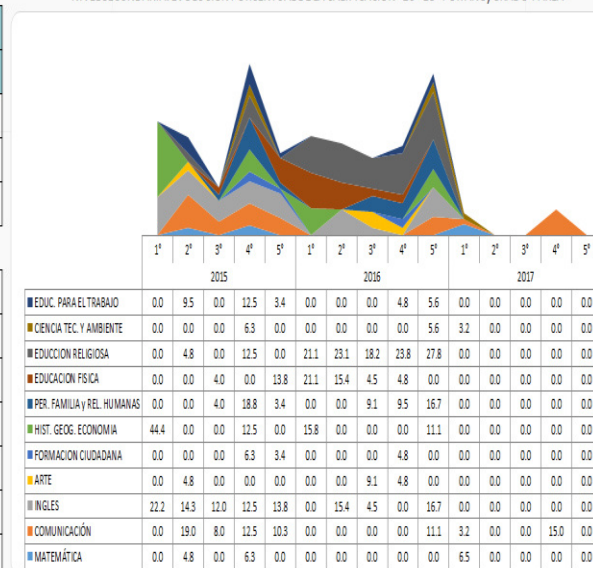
| | 1° | 2° | 3° | 4° | 5° | 1° | 2° | 3° | 4° | 5° | 1° | 2° | 3° | 4° | 5° |
|---|---|---|---|---|---|---|---|---|---|---|---|---|---|---|---|
| | 2015 | | | | | 2016 | | | | | 2017 | | | | |
| EDUC. PARA EL TRABAJO | 0.0 | 9.5 | 0.0 | 12.5 | 3.4 | 0.0 | 0.0 | 0.0 | 4.8 | 5.6 | 0.0 | 0.0 | 0.0 | 0.0 | 0.0 |
| CIENCIA TEC. Y AMBIENTE | 0.0 | 0.0 | 0.0 | 6.3 | 0.0 | 0.0 | 0.0 | 0.0 | 0.0 | 5.6 | 3.2 | 0.0 | 0.0 | 0.0 | 0.0 |
| EDUCCION RELIGIOSA | 0.0 | 4.8 | 0.0 | 12.5 | 0.0 | 21.1 | 23.1 | 18.2 | 23.8 | 27.8 | 0.0 | 0.0 | 0.0 | 0.0 | 0.0 |
| EDUCACION FISICA | 0.0 | 0.0 | 4.0 | 0.0 | 13.8 | 21.1 | 15.4 | 4.5 | 4.8 | 0.0 | 0.0 | 0.0 | 0.0 | 0.0 | 0.0 |
| PER. FAMILIA y REL. HUMANAS | 0.0 | 0.0 | 4.0 | 18.8 | 3.4 | 0.0 | 0.0 | 9.1 | 9.5 | 16.7 | 0.0 | 0.0 | 0.0 | 0.0 | 0.0 |
| HIST. GEOG. ECONOMIA | 44.4 | 0.0 | 0.0 | 12.5 | 0.0 | 15.8 | 0.0 | 0.0 | 0.0 | 11.1 | 0.0 | 0.0 | 0.0 | 0.0 | 0.0 |
| FORMACION CIUDADANA | 0.0 | 0.0 | 0.0 | 6.3 | 3.4 | 0.0 | 0.0 | 0.0 | 4.8 | 0.0 | 0.0 | 0.0 | 0.0 | 0.0 | 0.0 |
| ARTE | 0.0 | 4.8 | 0.0 | 0.0 | 0.0 | 0.0 | 0.0 | 9.1 | 4.8 | 0.0 | 0.0 | 0.0 | 0.0 | 0.0 | 0.0 |
| INGLES | 22.2 | 14.3 | 12.0 | 12.5 | 13.8 | 0.0 | 15.4 | 4.5 | 0.0 | 16.7 | 0.0 | 0.0 | 0.0 | 0.0 | 0.0 |
| COMUNICACIÓN | 0.0 | 19.0 | 8.0 | 12.5 | 10.3 | 0.0 | 0.0 | 0.0 | 0.0 | 11.1 | 3.2 | 0.0 | 0.0 | 15.0 | 0.0 |
| MATEMÁTICA | 0.0 | 4.8 | 0.0 | 6.3 | 0.0 | 0.0 | 0.0 | 0.0 | 0.0 | 0.0 | 6.5 | 0.0 | 0.0 | 0.0 | 0.0 |